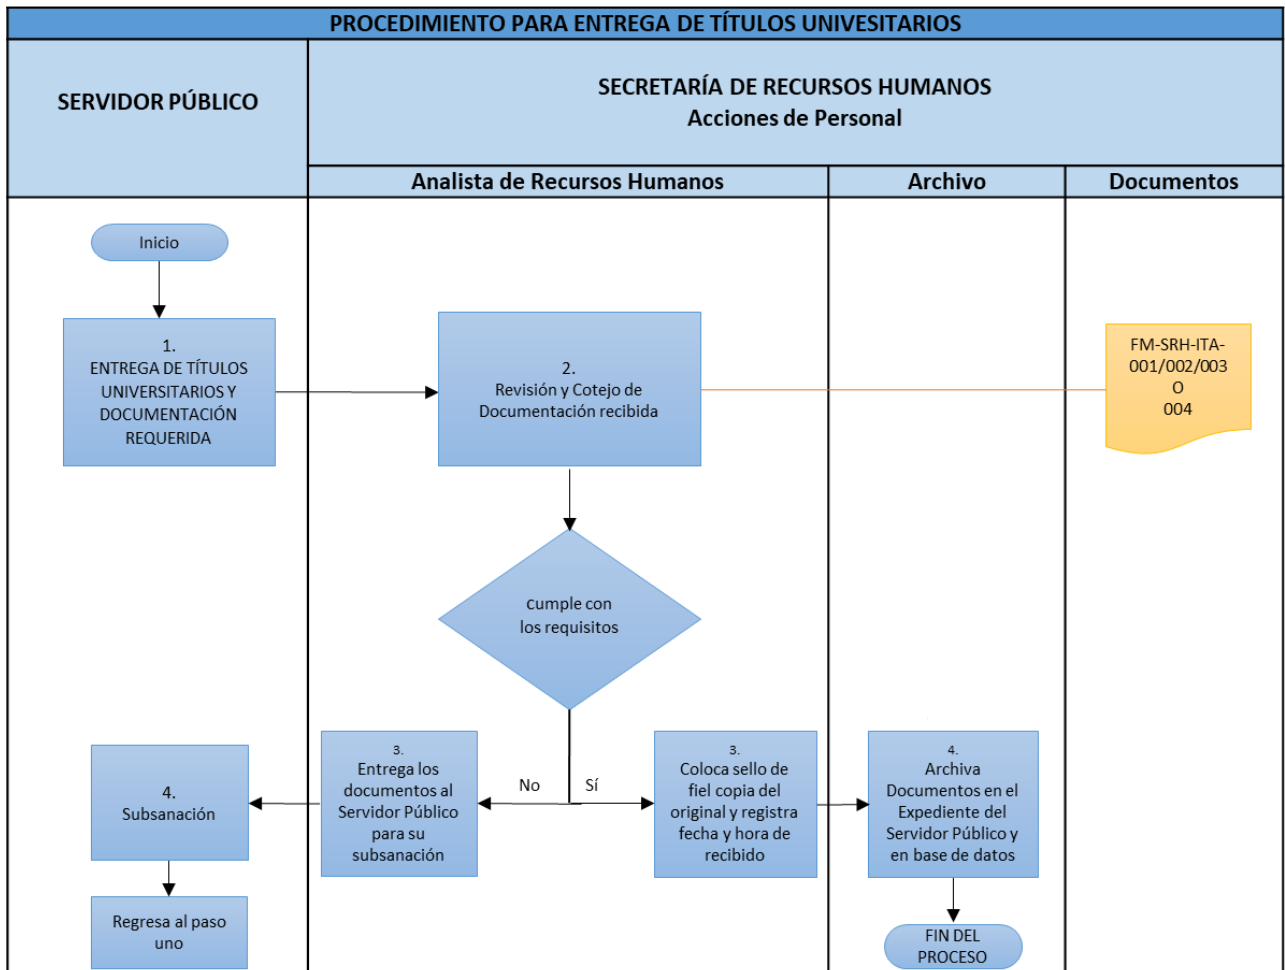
PROCEDIMIENTO PARA ENTREGA DE TÍTULOS UNIVESITARIOS

SERVIDOR PÚBLICO

SECRETARÍA DE RECURSOS HUMANOS
Acciones de Personal

Analista de Recursos Humanos

Archivo

Documentos

Inicio

1.
ENTREGA DE TÍTULOS UNIVERSITARIOS Y DOCUMENTACIÓN REQUERIDA

2.
Revisión y Cotejo de Documentación recibida

FM-SRH-ITA-001/002/003
O
004

cumple con los requisitos

4.
Subsanación

3.
Entrega los documentos al Servidor Público para su subsanación

No

Sí

3.
Coloca sello de fiel copia del original y registra fecha y hora de recibido

4.
Archiva Documentos en el Expediente del Servidor Público y en base de datos

Regresa al paso uno

FIN DEL PROCESO